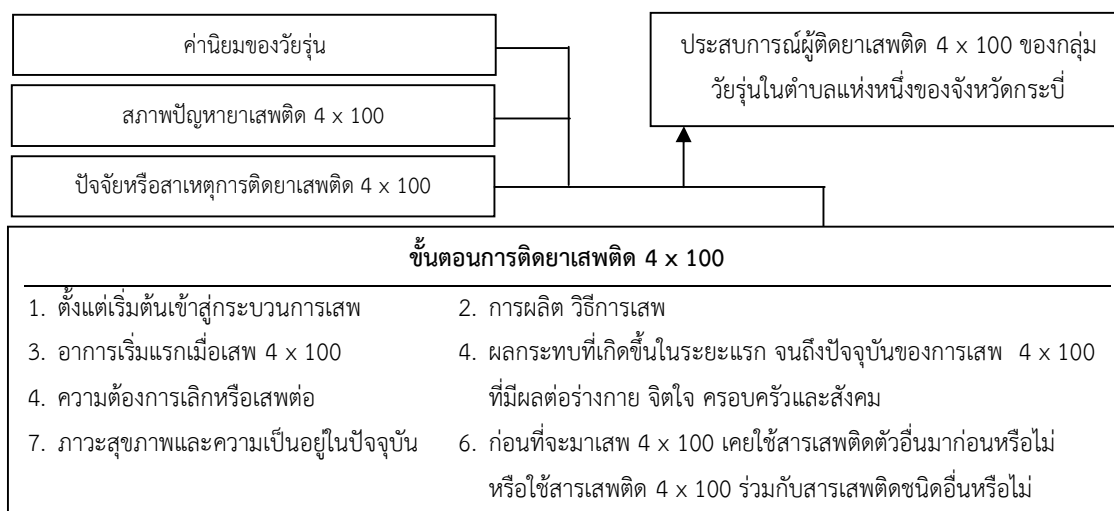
ค่านิยมของวัยรุ่น

สภาพปัญหายาเสพติด 4 x 100

ปัจจัยหรือสาเหตุการติดยาเสพติด 4 x 100

ประสบการณ์ผู้ติดยาเสพติด 4 x 100 ของกลุ่มวัยรุ่นในตำบลแห่งหนึ่งของจังหวัดกระบี่

ขั้นตอนการติดยาเสพติด 4 x 100

1. ตั้งแต่เริ่มต้นเข้าสู่กระบวนการเสพ

2. การผลิต วิธีการเสพ

3. อาการเริ่มแรกเมื่อเสพ 4 x 100

4. ผลกระทบที่เกิดขึ้นในระยะแรก จนถึงปัจจุบันของการเสพ 4 x 100 ที่มีผลต่อร่างกาย จิตใจ ครอบครัวและสังคม

4. ความต้องการเลิกหรือเสพต่อ

7. ภาวะสุขภาพและความเป็นอยู่ในปัจจุบัน

6. ก่อนที่จะมาเสพ 4 x 100 เคยใช้สารเสพติดตัวอื่นมาก่อนหรือไม่ หรือใช้สารเสพติด 4 x 100 ร่วมกับสารเสพติดชนิดอื่นหรือไม่